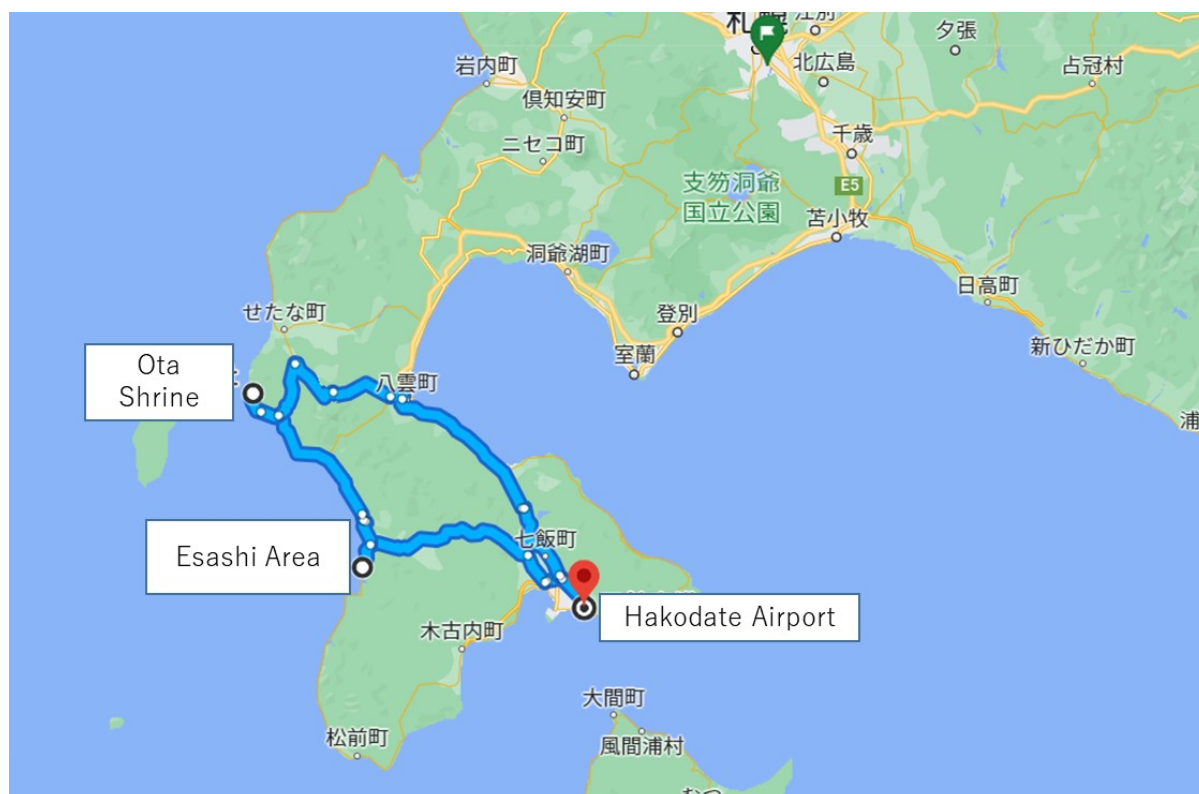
札幌
江別
夕張
岩内町
北広島
占冠村
倶知安町
ニセコ町
千歳
支笏洞爺国立公園
E5
苫小牧
洞爺湖町
日高町
せたな町
登別
室蘭
新ひだか町
Ota Shrine
八雲町
浦
Esashi Area
七飯町
Hakodate Airport
木古内町
大間町
松前町
風間浦村